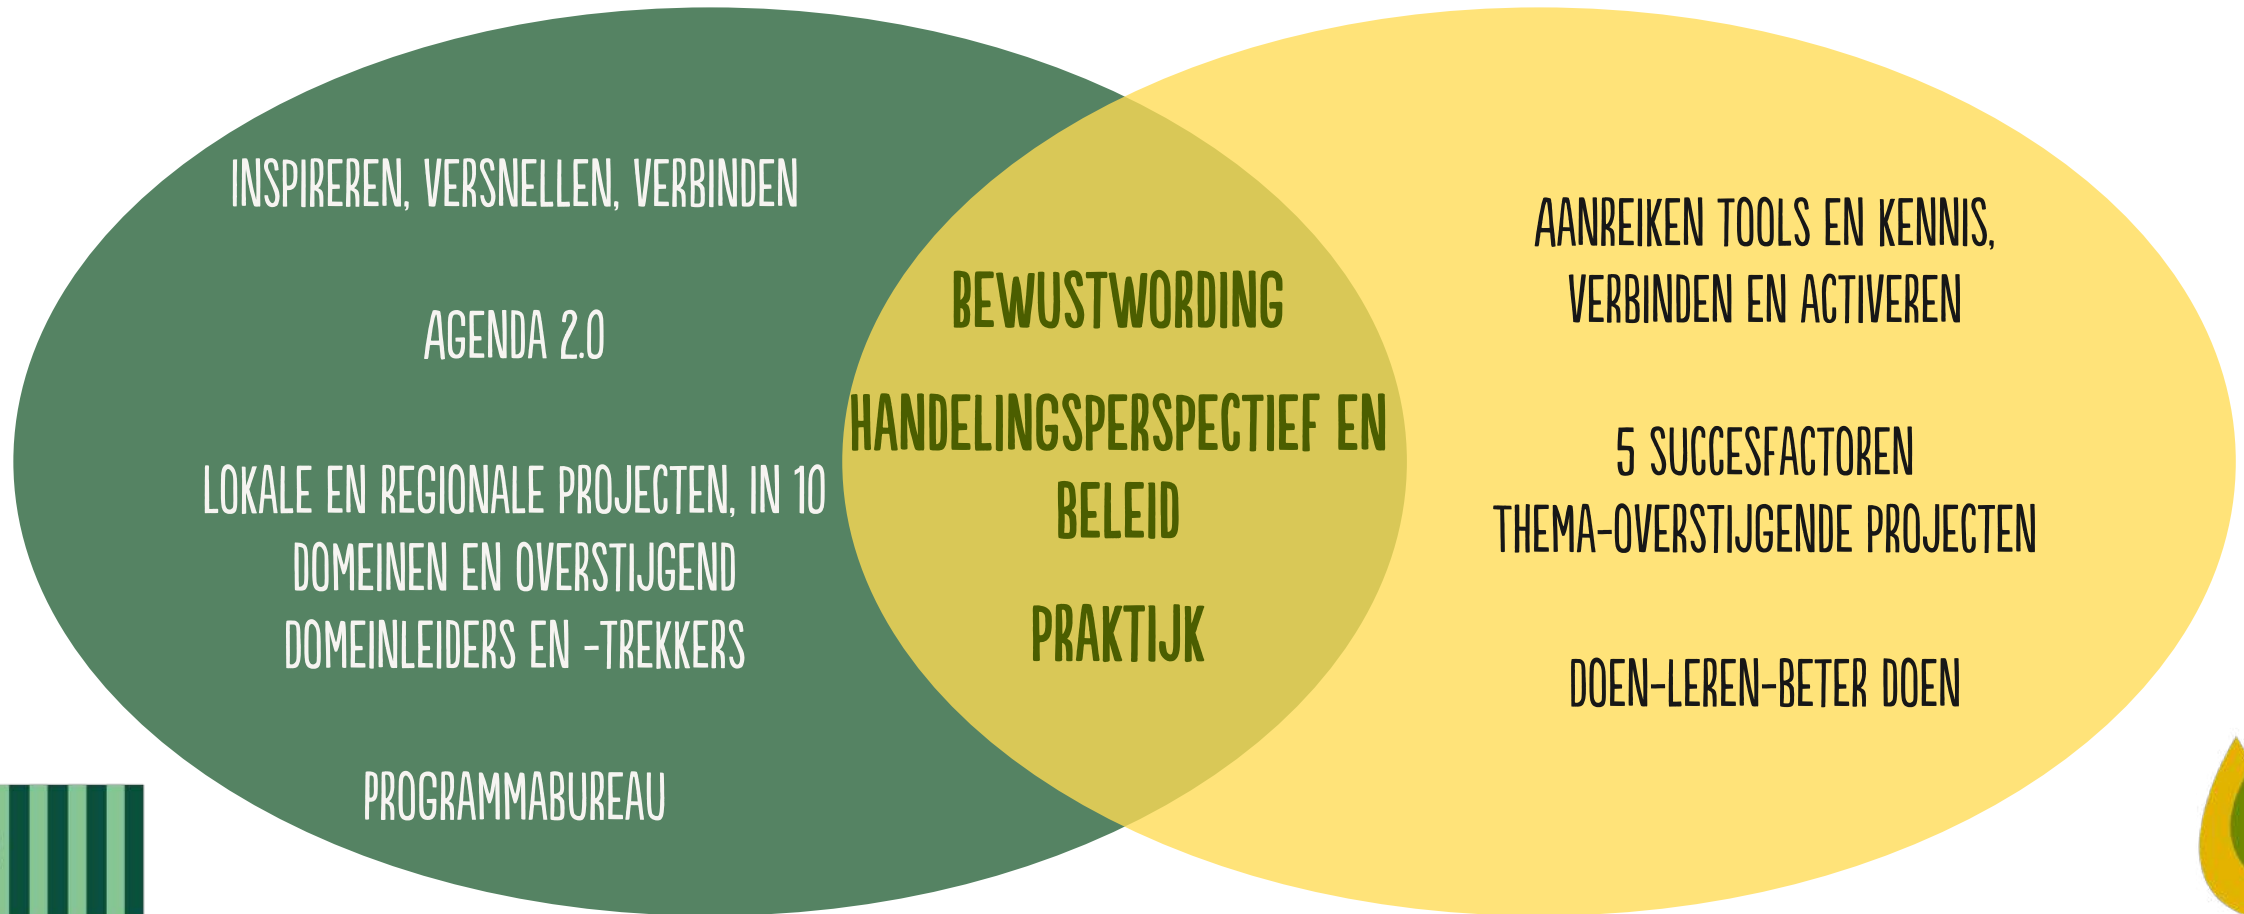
INSPIREREN, VERSNELLEN, VERBINDEN

AGENDA 2.0

LOKALE EN REGIONALE PROJECTEN, IN 10 DOMEINEN EN OVERSTIJGEND
DOMEINLEIDERS EN -TREKKERS

PROGRAMMABUREAU

BEWUSTWORDING

HANDELINGSPERSPECTIEF EN BELEID

PRAKTIJK

AANREIKEN TOOLS EN KENNIS, VERBINDEN EN ACTIVEREN

5 SUCCESFACTOREN
THEMA-OVERSTIJGENDE PROJECTEN

DOEN-LEREN-BETER DOEN